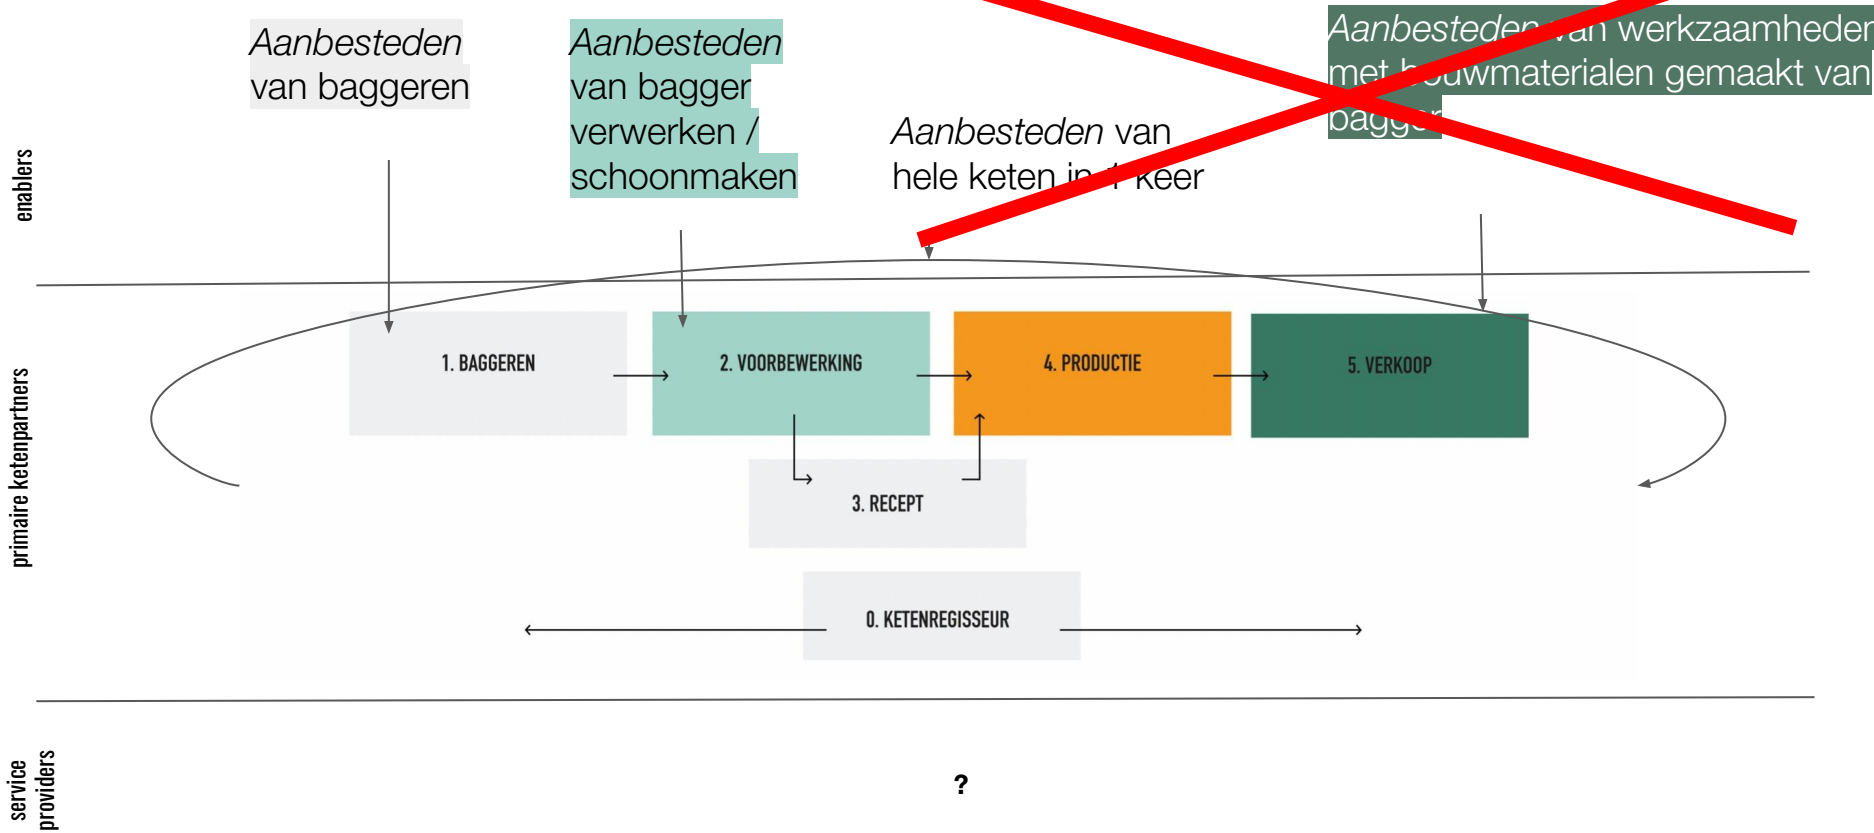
enablers

Aanbesteden van baggeren

Aanbesteden van bagger verwerken / schoonmaken

Aanbesteden van hele keten in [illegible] keer

Aanbesteden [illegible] werkzaamheden met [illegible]uwmaterialen gemaakt van bagg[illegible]

primaire ketenpartners

1. BAGGEREN

2. VOORBEWERKING

4. PRODUCTIE

5. VERKOOP

3. RECEPT

0. KETENREGISSEUR

service providers

?